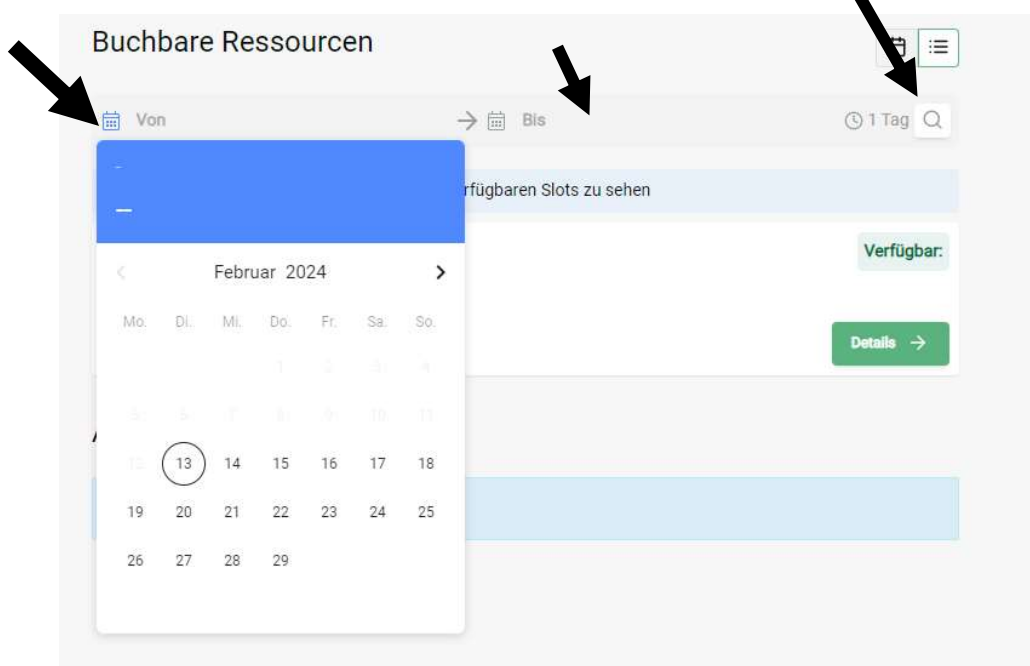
Buchbare Ressourcen

Von → Bis ◷ 1 Tag

-

–

rfügbaren Slots zu sehen

Verfügbar:

Februar 2024

| Mo. | Di. | Mi. | Do. | Fr. | Sa. | So. |
|---|---|---|---|---|---|---|
| | | | 1 | 2 | 3 | 4 |
| 5 | 6 | 7 | 8 | 9 | 10 | 11 |
| 12 | 13 | 14 | 15 | 16 | 17 | 18 |
| 19 | 20 | 21 | 22 | 23 | 24 | 25 |
| 26 | 27 | 28 | 29 | | | |

Details →

A